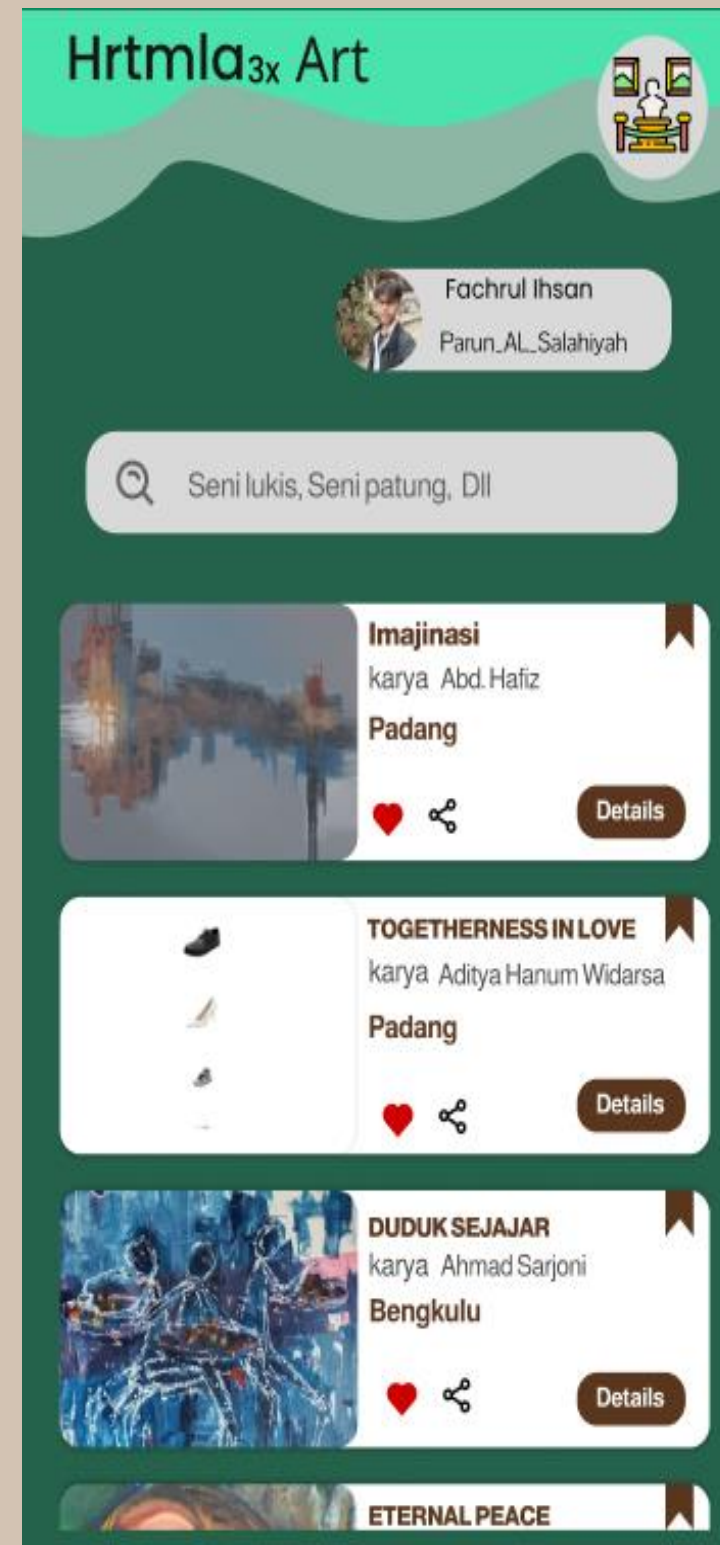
Hrtmla$_{3x}$ Art

Fachrul Ihsan
Parun_AL_Salahiyah

Seni lukis, Seni patung, Dll

Imajinasi
karya Abd. Hafiz
Padang
Details

TOGETHERNESS IN LOVE
karya Aditya Hanum Widarsa
Padang
Details

DUDUK SEJAJAR
karya Ahmad Sarjoni
Bengkulu
Details

ETERNAL PEACE